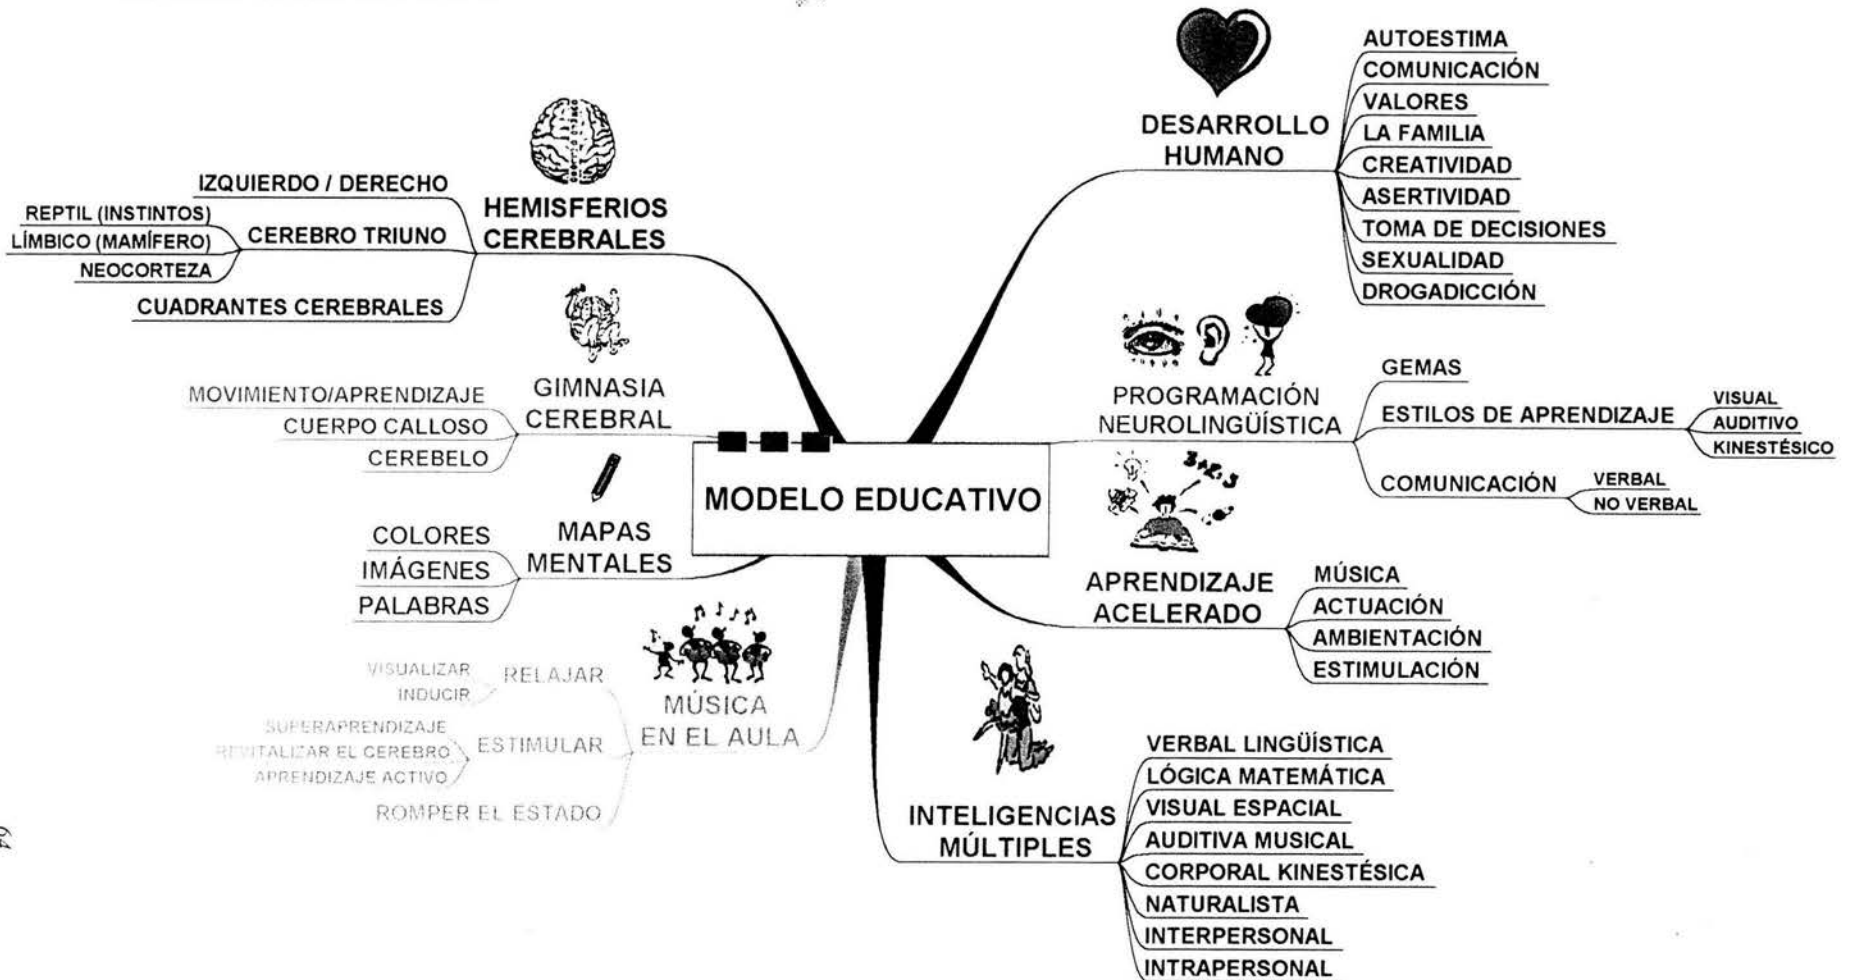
MODELO EDUCATIVO

HEMISFERIOS CEREBRALES
IZQUIERDO / DERECHO
CEREBRO TRIUNO
REPTIL (INSTINTOS)
LÍMBICO (MAMÍFERO)
NEOCORTEZA
CUADRANTES CEREBRALES

GIMNASIA CEREBRAL
MOVIMIENTO/APRENDIZAJE
CUERPO CALLOSO
CEREBELO

MAPAS MENTALES
COLORES
IMÁGENES
PALABRAS

MÚSICA EN EL AULA
RELAJAR
VISUALIZAR
INDUCIR
ESTIMULAR
SUPERAPRENDIZAJE
REVITALIZAR EL CEREBRO
APRENDIZAJE ACTIVO
ROMPER EL ESTADO

DESARROLLO HUMANO
AUTOESTIMA
COMUNICACIÓN
VALORES
LA FAMILIA
CREATIVIDAD
ASERTIVIDAD
TOMA DE DECISIONES
SEXUALIDAD
DROGADICCIÓN

PROGRAMACIÓN NEUROLINGÜÍSTICA
GEMAS
ESTILOS DE APRENDIZAJE
VISUAL
AUDITIVO
KINESTÉSICO
COMUNICACIÓN
VERBAL
NO VERBAL

$3+2=5$

APRENDIZAJE ACELERADO
MÚSICA
ACTUACIÓN
AMBIENTACIÓN
ESTIMULACIÓN

INTELIGENCIAS MÚLTIPLES
VERBAL LINGÜÍSTICA
LÓGICA MATEMÁTICA
VISUAL ESPACIAL
AUDITIVA MUSICAL
CORPORAL KINESTÉSICA
NATURALISTA
INTERPERSONAL
INTRAPERSONAL

64